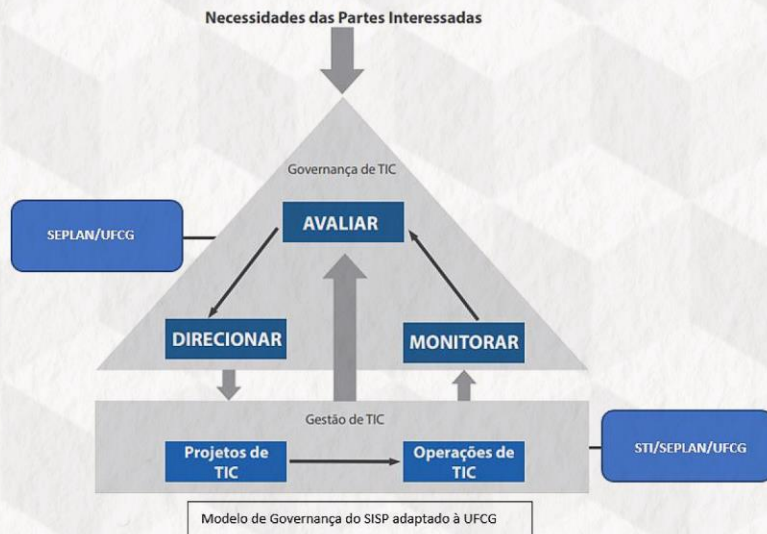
Necessidades das Partes Interessadas

Governança de TIC

SEPLAN/UFCG

AVALIAR

DIRECIONAR

MONITORAR

Gestão de TIC

Projetos de TIC

Operações de TIC

STI/SEPLAN/UFCG

Modelo de Governança do SISP adaptado à UFCG